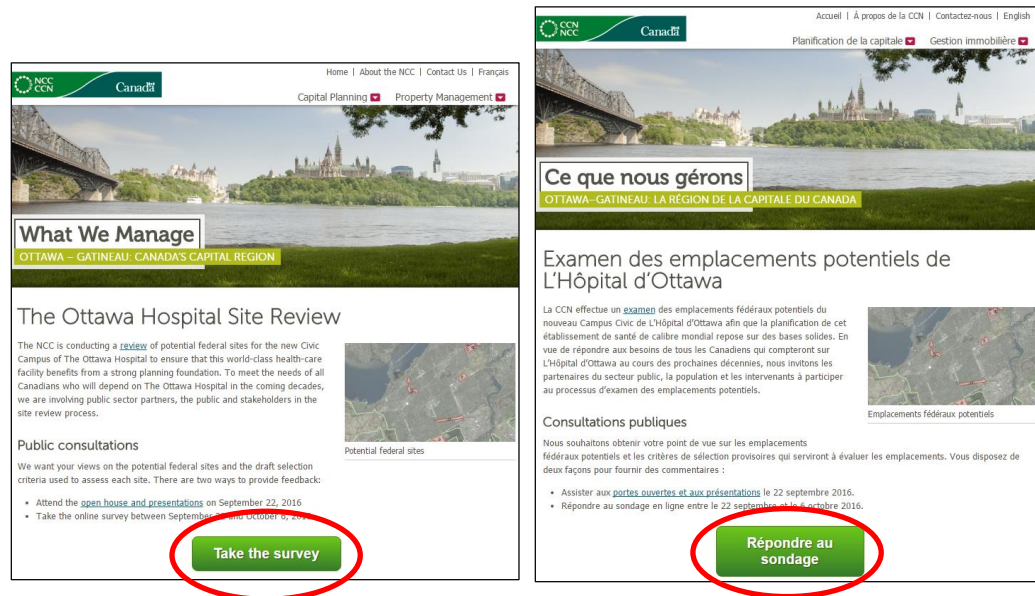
NCC CCN Canada

Home | About the NCC | Contact Us | Français

Capital Planning Property Management

What We Manage
OTTAWA – GATINEAU: CANADA'S CAPITAL REGION

The Ottawa Hospital Site Review

The NCC is conducting a review of potential federal sites for the new Civic Campus of The Ottawa Hospital to ensure that this world-class health-care facility benefits from a strong planning foundation. To meet the needs of all Canadians who will depend on The Ottawa Hospital in the coming decades, we are involving public sector partners, the public and stakeholders in the site review process.

Potential federal sites

Public consultations

We want your views on the potential federal sites and the draft selection criteria used to assess each site. There are two ways to provide feedback:

• Attend the open house and presentations on September 22, 2016
• Take the online survey between September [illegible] and October 6, 201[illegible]

Take the survey

CCN NCC Canada

Accueil | À propos de la CCN | Contactez-nous | English

Planification de la capitale Gestion immobilière

Ce que nous gérons
OTTAWA–GATINEAU: LA RÉGION DE LA CAPITALE DU CANADA

Examen des emplacements potentiels de L'Hôpital d'Ottawa

La CCN effectue un examen des emplacements fédéraux potentiels du nouveau Campus Civic de L'Hôpital d'Ottawa afin que la planification de cet établissement de santé de calibre mondial repose sur des bases solides. En vue de répondre aux besoins de tous les Canadiens qui compteront sur L'Hôpital d'Ottawa au cours des prochaines décennies, nous invitons les partenaires du secteur public, la population et les intervenants à participer au processus d'examen des emplacements potentiels.

Emplacements fédéraux potentiels

Consultations publiques

Nous souhaitons obtenir votre point de vue sur les emplacements fédéraux potentiels et les critères de sélection provisoires qui serviront à évaluer les emplacements. Vous disposez de deux façons pour fournir des commentaires :

• Assister aux portes ouvertes et aux présentations le 22 septembre 2016.
• Répondre au sondage en ligne entre le 22 septembre et le 6 octobre 2016.

Répondre au sondage